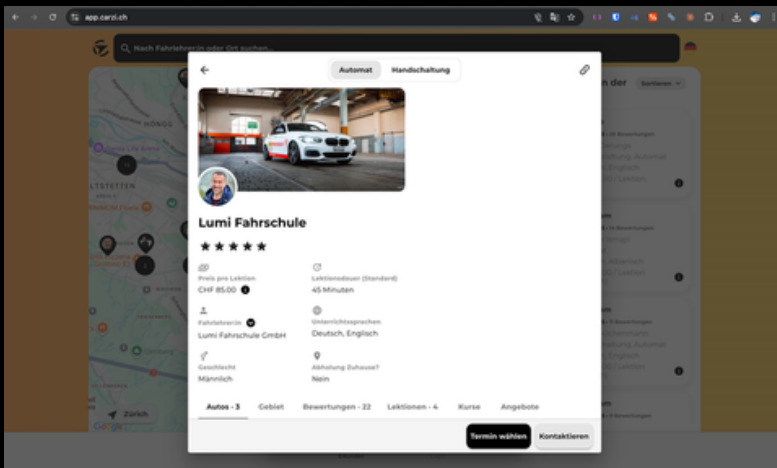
app.carzi.ch

Nach Fahrlehrer:in oder Ort suchen...

Automat
Handschaltung

Lumi Fahrschule

★★★★★

Preis pro Lektion
CHF 85.00

Lektionsdauer (Standard)
45 Minuten

Fahrlehrer:in
Lumi Fahrschule GmbH

Unterrichtssprachen
Deutsch, Englisch

Geschlecht
Männlich

Abholung Zuhause?
Nein

Autos · 3
Gebiet
Bewertungen · 22
Lektionen · 4
Kurse
Angebote

Termin wählen
Kontaktieren

Sortieren

Zürich